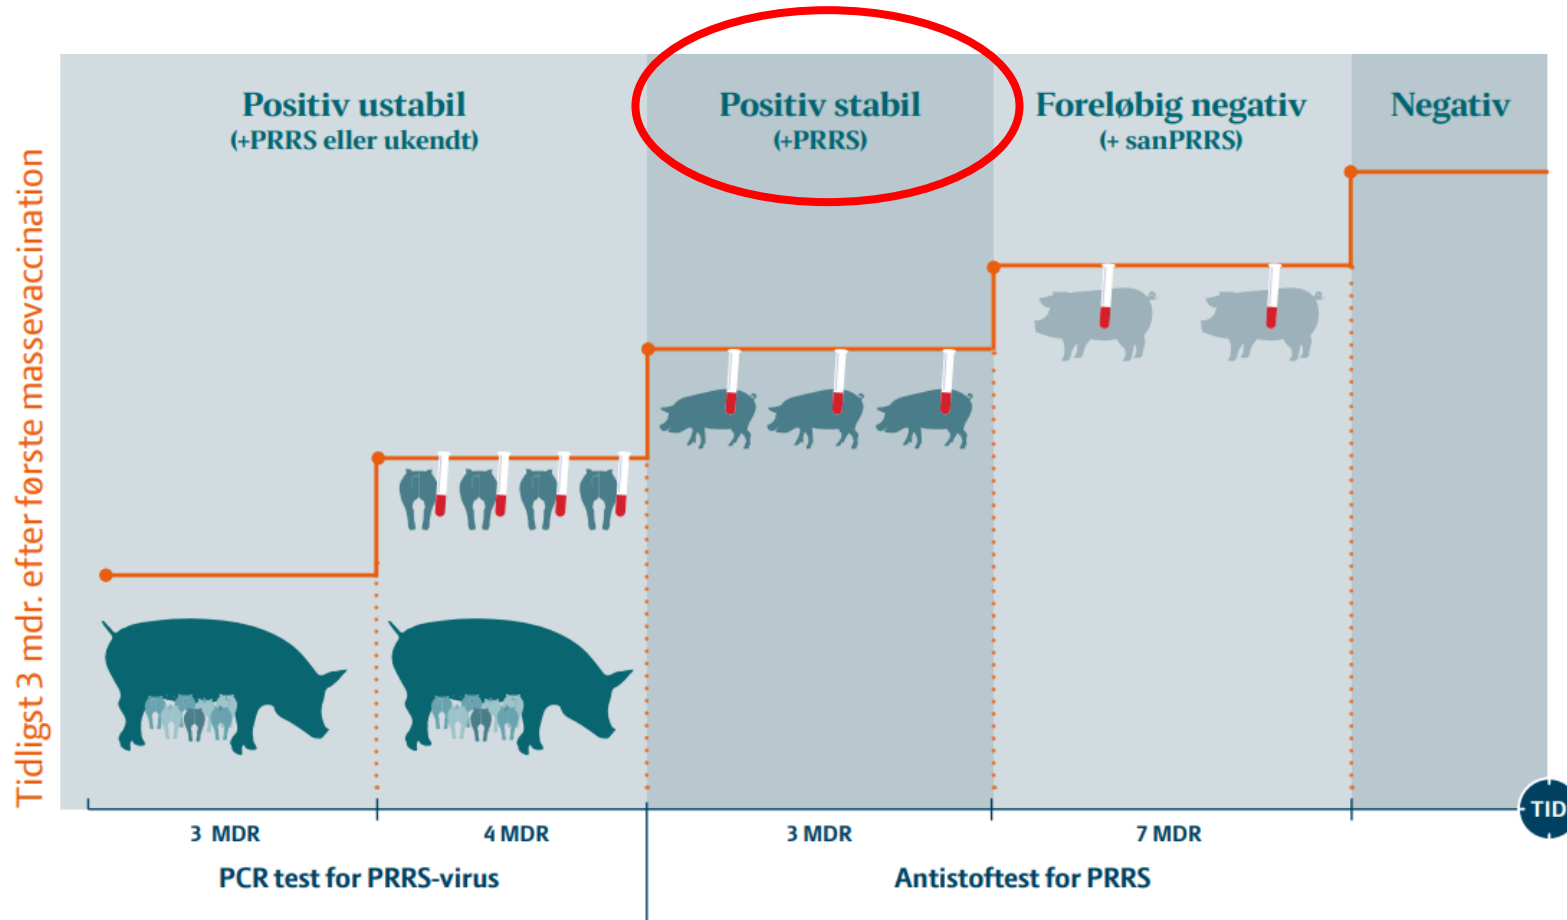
Tidligst 3 mdr. efter første massevaccination

Positiv ustabil
(+PRRS eller ukendt)

Positiv stabil
(+PRRS)

Foreløbig negativ
(+ sanPRRS)

Negativ

TID

3 MDR

4 MDR

3 MDR

7 MDR

PCR test for PRRS-virus

Antistoftest for PRRS